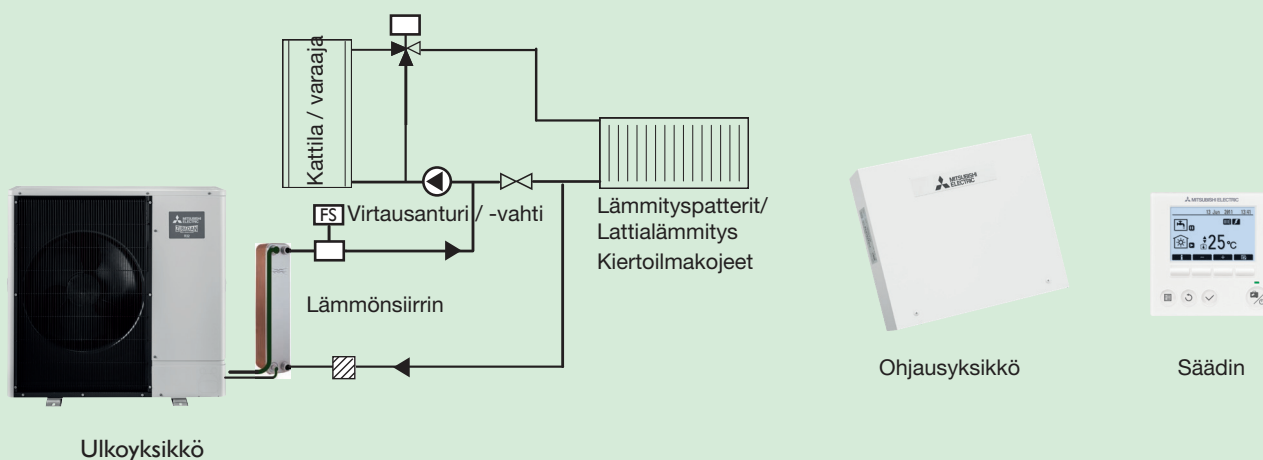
Kattila / varaaja

FS Virtausanturi / -vahti

Lämmityspatterit/
Lattialämmitys
Kiertoilmakojeet

Lämmönsiirrin

MITSUBISHI ELECTRIC

MITSUBISHI ELECTRIC

MITSUBISHI ELECTRIC

$25$°C

Ohjausyksikkö

Säädin

Ulkoyksikkö